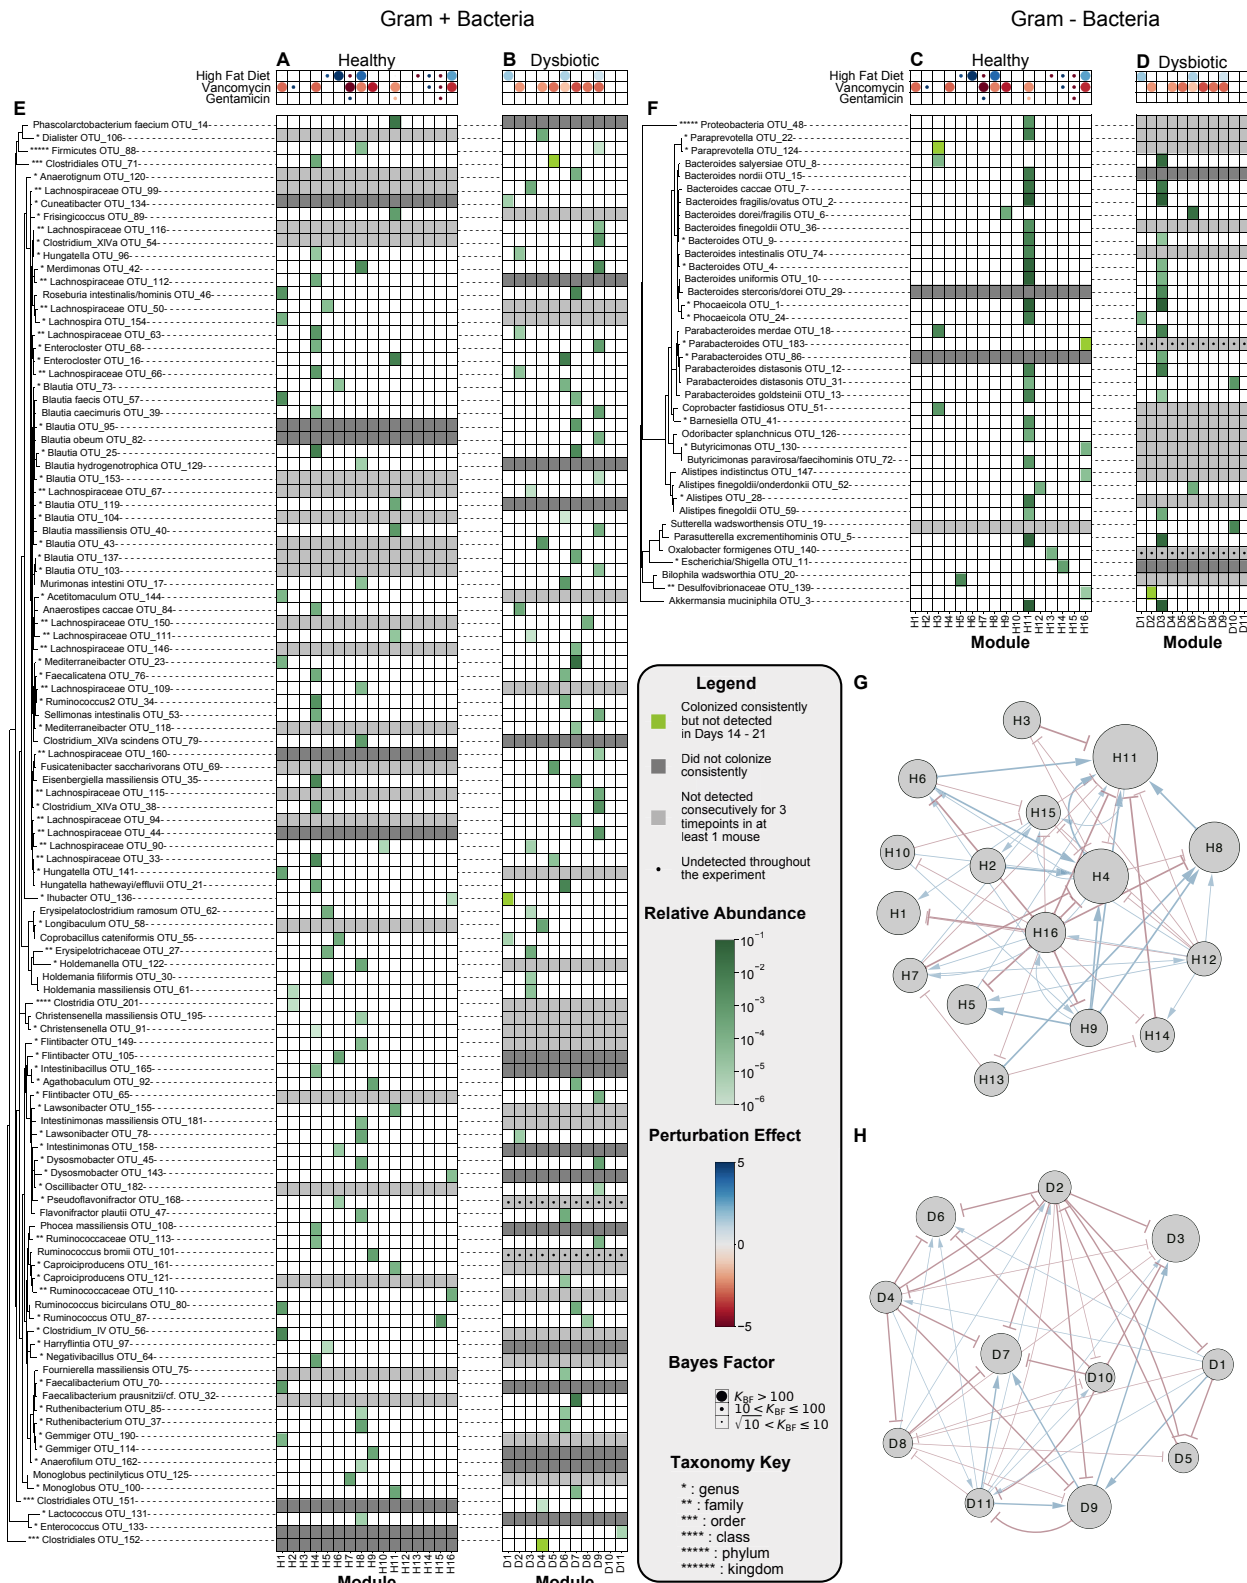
Gram + Bacteria

Gram - Bacteria

A Healthy

B Dysbiotic

C Healthy

D Dysbiotic

High Fat Diet
Vancomycin
Gentamicin

High Fat Diet
Vancomycin
Gentamicin

E

Phascolarctobacterium faecium OTU_14
* Dialister OTU_106
***** Firmicutes OTU_88
*** Clostridiales OTU_71
* Anaerotignum OTU_120
** Lachnospiraceae OTU_99
* Cuneatibacter OTU_134
* Frisingicoccus OTU_89
** Lachnospiraceae OTU_116
* Clostridium_XlVa OTU_54
* Hungatella OTU_96
* Merdimonas OTU_42
** Lachnospiraceae OTU_112
Roseburia intestinalis/hominis OTU_46
** Lachnospiraceae OTU_50
* Lachnospira OTU_154
** Lachnospiraceae OTU_63
* Enterocloster OTU_68
* Enterocloster OTU_16
** Lachnospiraceae OTU_66
* Blautia OTU_73
Blautia faecis OTU_57
Blautia caecimuris OTU_39
* Blautia OTU_95
Blautia obeum OTU_82
* Blautia OTU_25
Blautia hydrogenotrophica OTU_129
* Blautia OTU_153
** Lachnospiraceae OTU_67
* Blautia OTU_119
* Blautia OTU_104
Blautia massiliensis OTU_40
* Blautia OTU_43
* Blautia OTU_137
* Blautia OTU_103
Murimonas intestini OTU_17
* Acetitomaculum OTU_144
Anaerostipes caccae OTU_84
** Lachnospiraceae OTU_150
** Lachnospiraceae OTU_111
** Lachnospiraceae OTU_146
* Mediterraneibacter OTU_23
* Faecalicatena OTU_76
** Lachnospiraceae OTU_109
* Ruminococcus2 OTU_34
Sellimonas intestinalis OTU_53
* Mediterraneibacter OTU_118
Clostridium_XlVa scindens OTU_79
** Lachnospiraceae OTU_160
Fusicatenibacter saccharivorans OTU_69
Eisenbergiella massiliensis OTU_35
** Lachnospiraceae OTU_115
* Clostridium_XlVa OTU_38
** Lachnospiraceae OTU_94
** Lachnospiraceae OTU_44
** Lachnospiraceae OTU_90
** Lachnospiraceae OTU_33
* Hungatella OTU_141
Hungatella hathewayi/effluvii OTU_21
* Ihubacter OTU_136
Erysipelatoclostridium ramosum OTU_62
* Longibaculum OTU_58
Coprobacillus cateniformis OTU_55
** Erysipelotrichaceae OTU_27
* Holdemanella OTU_122
Holdemania filiformis OTU_30
Holdemania massiliensis OTU_61
**** Clostridia OTU_201
Christensenella massiliensis OTU_195
* Christensenella OTU_91
* Flintibacter OTU_149
* Flintibacter OTU_105
* Intestinibacillus OTU_165
* Agathobaculum OTU_92
* Flintibacter OTU_65
* Lawsonibacter OTU_155
Intestinimonas massiliensis OTU_181
* Lawsonibacter OTU_78
* Intestinimonas OTU_158
* Dysosmobacter OTU_45
* Dysosmobacter OTU_143
* Oscillibacter OTU_182
* Pseudoflavonifractor OTU_168
Flavonifractor plautii OTU_47
Phocea massiliensis OTU_108
** Ruminococcaceae OTU_113
Ruminococcus bromii OTU_101
* Caproiciproducens OTU_161
* Caproiciproducens OTU_121
** Ruminococcaceae OTU_110
Ruminococcus bicirculans OTU_80
* Ruminococcus OTU_87
* Clostridium_IV OTU_56
* Harryflintia OTU_97
* Negativibacillus OTU_64
Fournierella massiliensis OTU_75
* Faecalibacterium OTU_70
Faecalibacterium prausnitzii/cf. OTU_32
* Ruthenibacterium OTU_85
* Ruthenibacterium OTU_37
* Gemmiger OTU_190
* Gemmiger OTU_114
* Anaerofilum OTU_162
Monoglobus pectinilyticus OTU_125
* Monoglobus OTU_100
*** Clostridiales OTU_151
* Lactococcus OTU_131
* Enterococcus OTU_133
*** Clostridiales OTU_152

H1 H2 H3 H4 H5 H6 H7 H8 H9 H10 H11 H12 H13 H14 H15 H16
Module

D1 D2 D3 D4 D5 D6 D7 D8 D9 D10 D11
Module

F

***** Proteobacteria OTU_48
* Paraprevotella OTU_22
* Paraprevotella OTU_124
Bacteroides salyersiae OTU_8
Bacteroides nordii OTU_15
Bacteroides caccae OTU_7
Bacteroides fragilis/ovatus OTU_2
Bacteroides dorei/fragilis OTU_6
Bacteroides finegoldii OTU_36
* Bacteroides OTU_9
Bacteroides intestinalis OTU_74
* Bacteroides OTU_4
Bacteroides uniformis OTU_10
Bacteroides stercoris/dorei OTU_29
* Phocaeicola OTU_1
* Phocaeicola OTU_24
Parabacteroides merdae OTU_18
* Parabacteroides OTU_183
* Parabacteroides OTU_86
Parabacteroides distasonis OTU_12
Parabacteroides distasonis OTU_31
Parabacteroides goldsteinii OTU_13
Coprobacter fastidiosus OTU_51
* Barnesiella OTU_41
Odoribacter splanchnicus OTU_126
* Butyricimonas OTU_130
Butyricimonas paravirosa/faecihominis OTU_72
Alistipes indistinctus OTU_147
Alistipes finegoldii/onderdonkii OTU_52
* Alistipes OTU_28
Alistipes finegoldii OTU_59
Sutterella wadsworthensis OTU_19
Parasutterella excrementihominis OTU_5
Oxalobacter formigenes OTU_140
* Escherichia/Shigella OTU_11
Bilophila wadsworthia OTU_20
** Desulfovibrionaceae OTU_139
Akkermansia muciniphila OTU_3

H1 H2 H3 H4 H5 H6 H7 H8 H9 H10 H11 H12 H13 H14 H15 H16
Module

D1 D2 D3 D4 D5 D6 D7 D8 D9 D10
Module

Legend
Colonized consistently but not detected in Days 14 - 21
Did not colonize consistently
Not detected consecutively for 3 timepoints in at least 1 mouse
Undetected throughout the experiment

Relative Abundance
$10^{-1}$
$10^{-2}$
$10^{-3}$
$10^{-4}$
$10^{-5}$
$10^{-6}$

Perturbation Effect
5
0
−5

Bayes Factor
$K_{BF} > 100$
$10 < K_{BF} \leq 100$
$\sqrt{10} < K_{BF} \leq 10$

Taxonomy Key
* : genus
** : family
*** : order
**** : class
***** : phylum
****** : kingdom

G

H3
H11
H6
H15
H8
H10
H2
H4
H1
H16
H7
H12
H5
H9
H14
H13

H

D2
D6
D3
D4
D7
D10
D1
D8
D5
D11
D9